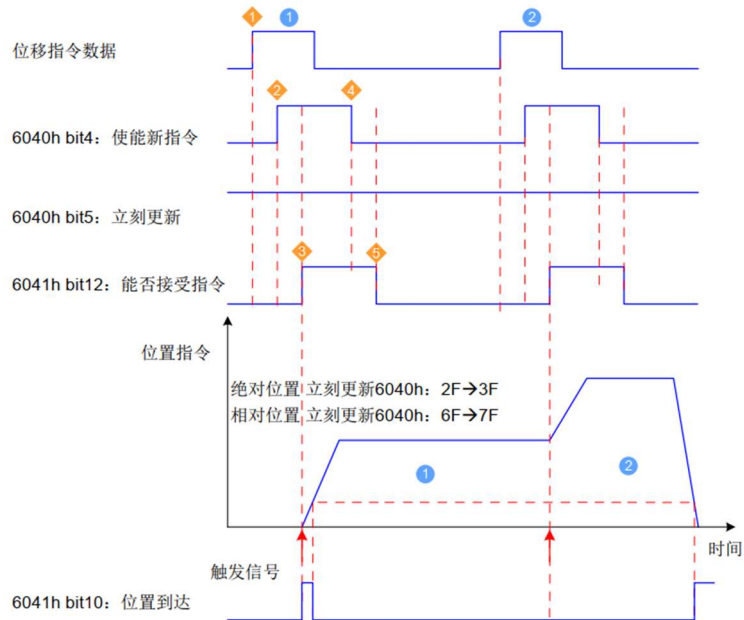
1 1 2
位移指令数据

2 4
6040h bit4：使能新指令

6040h bit5：立刻更新

3 5
6041h bit12：能否接受指令

位置指令

绝对位置 立刻更新6040h：2F→3F
相对位置 立刻更新6040h：6F→7F

1 2

时间

触发信号

6041h bit10：位置到达